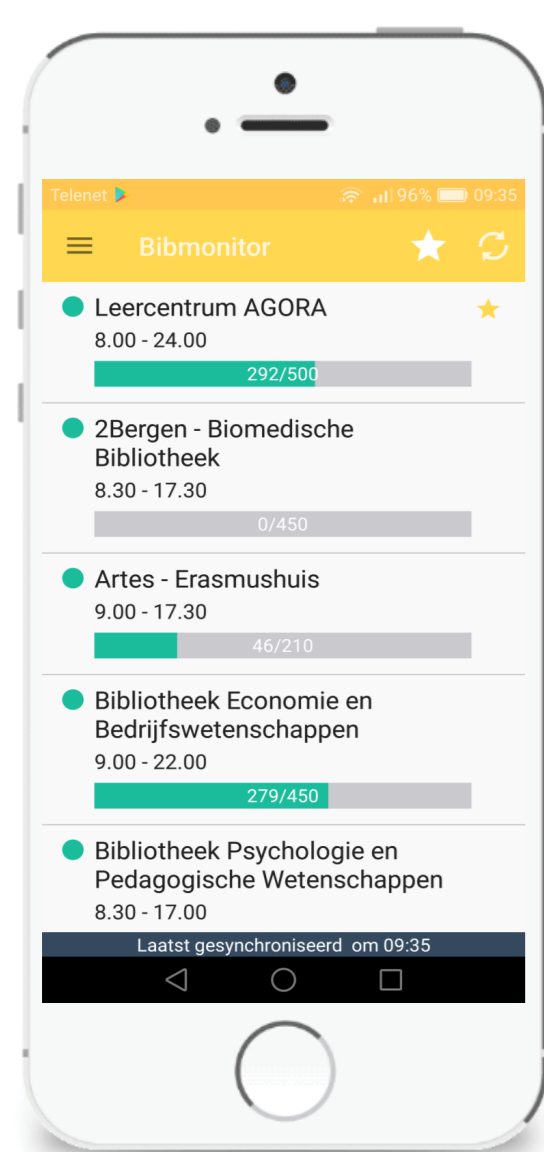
Telenet 96% 09:35

Bibmonitor

Leercentrum AGORA
8.00 - 24.00
292/500

2Bergen - Biomedische Bibliotheek
8.30 - 17.30
0/450

Artes - Erasmushuis
9.00 - 17.30
46/210

Bibliotheek Economie en Bedrijfswetenschappen
9.00 - 22.00
279/450

Bibliotheek Psychologie en Pedagogische Wetenschappen
8.30 - 17.00

Laatst gesynchroniseerd om 09:35